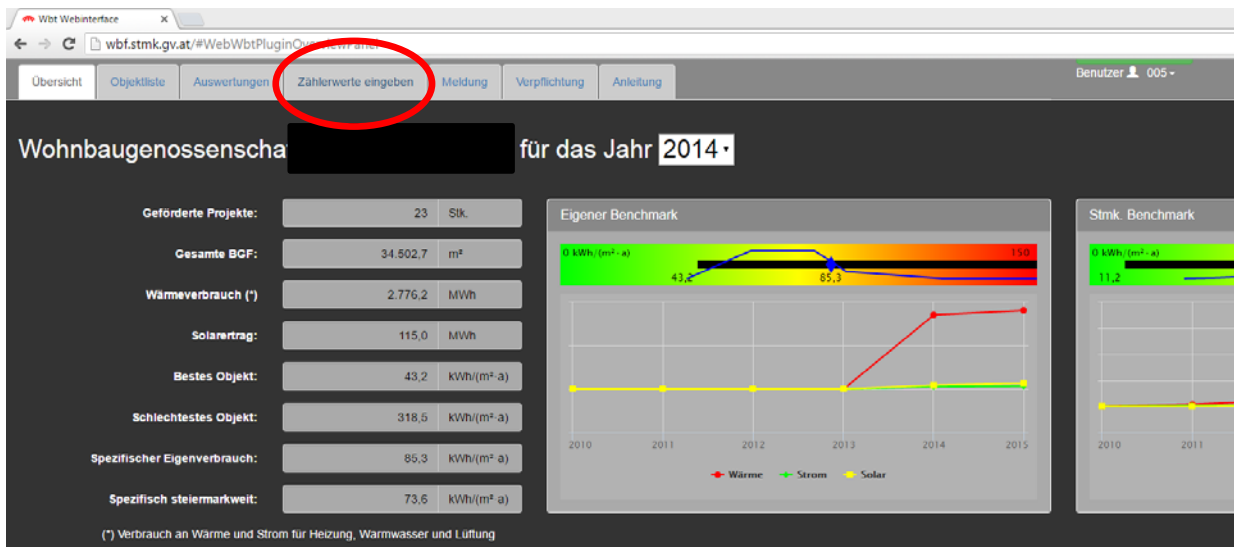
Wbt Webinterface ×

wbf.stmk.gv.at/#WebWbtPluginOverviewPanel

Übersicht | Objektliste | Auswertungen | Zählerwerte eingeben | Meldung | Verpflichtung | Anleitung

Benutzer 005

Wohnbaugenossenschaft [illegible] für das Jahr 2014

| | | |
|---|---|---|
| Geförderte Projekte: | 23 | Stk. |
| Gesamte BGF: | 34.502,7 | m² |
| Wärmeverbrauch (*) | 2.776,2 | MWh |
| Solarertrag: | 115,0 | MWh |
| Bestes Objekt: | 43,2 | kWh/(m²·a) |
| Schlechtestes Objekt: | 318,5 | kWh/(m²·a) |
| Spezifischer Eigenverbrauch: | 85,3 | kWh/(m²·a) |
| Spezifisch steiermarkweit: | 73,6 | kWh/(m²·a) |

(*) Verbrauch an Wärme und Strom für Heizung, Warmwasser und Lüftung

Eigener Benchmark

0 kWh/(m²·a) 150
43,2 85,3

2010 2011 2012 2013 2014 2015

Wärme Strom Solar

Stmk. Benchmark

0 kWh/(m²·a)
11,2

2010 2011